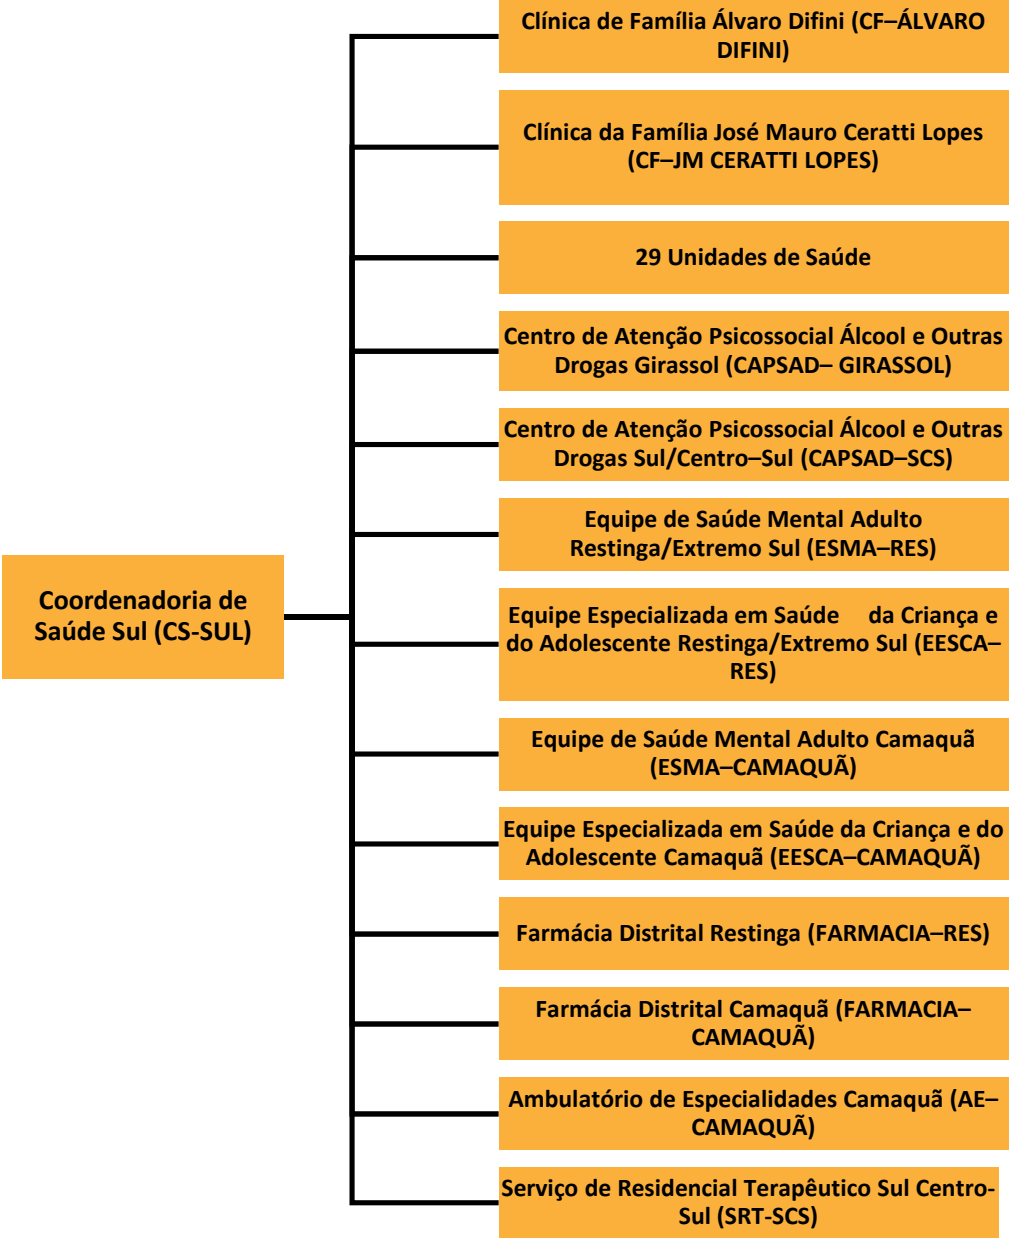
Coordenadoria de Saúde Sul (CS-SUL)

Clínica de Família Álvaro Difini (CF–ÁLVARO DIFINI)

Clínica da Família José Mauro Ceratti Lopes (CF–JM CERATTI LOPES)

29 Unidades de Saúde

Centro de Atenção Psicossocial Álcool e Outras Drogas Girassol (CAPSAD– GIRASSOL)

Centro de Atenção Psicossocial Álcool e Outras Drogas Sul/Centro–Sul (CAPSAD–SCS)

Equipe de Saúde Mental Adulto Restinga/Extremo Sul (ESMA–RES)

Equipe Especializada em Saúde da Criança e do Adolescente Restinga/Extremo Sul (EESCA–RES)

Equipe de Saúde Mental Adulto Camaquã (ESMA–CAMAQUÃ)

Equipe Especializada em Saúde da Criança e do Adolescente Camaquã (EESCA–CAMAQUÃ)

Farmácia Distrital Restinga (FARMACIA–RES)

Farmácia Distrital Camaquã (FARMACIA–CAMAQUÃ)

Ambulatório de Especialidades Camaquã (AE–CAMAQUÃ)

Serviço de Residencial Terapêutico Sul Centro-Sul (SRT-SCS)